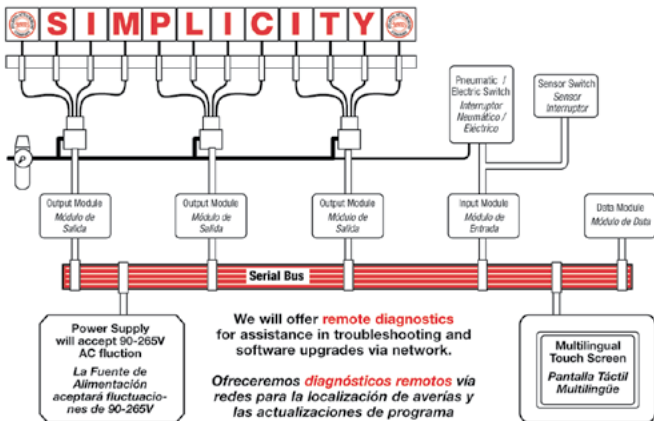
SIMPLICITY

Pneumatic / Electric Switch
Interruptor Neumático / Eléctrico

Sensor Switch
Sensor Interruptor

Output Module
Módulo de Salida

Output Module
Módulo de Salida

Output Module
Módulo de Salida

Input Module
Módulo de Entrada

Data Module
Módulo de Data

Serial Bus

Power Supply will accept 90-265V AC fluction

La Fuente de Alimentación aceptará fluctuaciones de 90-265V

We will offer remote diagnostics for assistance in troubleshooting and software upgrades via network.

Ofreceremos diagnósticos remotos vía redes para la localización de averías y las actualizaciones de programa

Multilingual Touch Screen
Pantalla Táctil Multilingüe